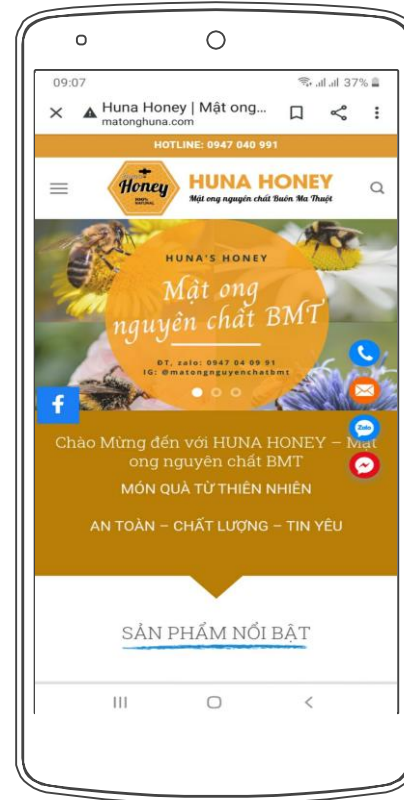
09:07

37%

Huna Honey | Mật ong...
matonghuna.com

HOTLINE: 0947 040 991

Honey
100% NATURAL

HUNA HONEY
Mật ong nguyên chất Buôn Ma Thuột

HUNA'S HONEY

Mật ong nguyên chất BMT

ĐT, zalo: 0947 04 09 91
IG: @matongnguyenchatbmt

Zalo

Chào Mừng đến với HUNA HONEY – Mật ong nguyên chất BMT

MÓN QUÀ TỪ THIÊN NHIÊN

AN TOÀN – CHẤT LƯỢNG – TIN YÊU

SẢN PHẨM NỔI BẬT